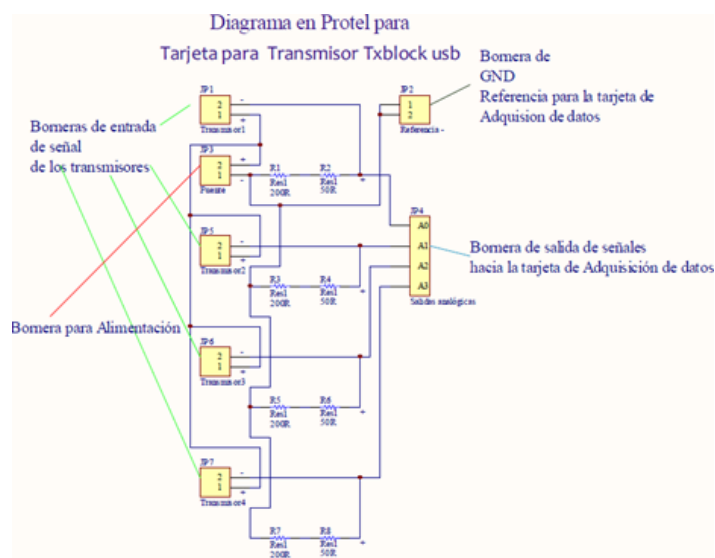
Diagrama en Protel para

Tarjeta para Transmisor Txblock usb

Bomera de GND Referencia para la tarjeta de Adquision de datos

Borneras de entrada de señal de los transmisores

Bornera de salida de señales hacia la tarjeta de Adquisición de datos

Bornera para Alimentación

JP1
2
1
Transmisor1
-
+

JP2
1
2
Referencia -

JP3
2
1
Fuente
-
+

R1
Res1
200R

R2
Res1
50R

JP4
A0
A1
A2
A3
Salidas analógicas

JP5
2
1
Transmisor2
-
+

R3
Res1
200R

R4
Res1
50R

JP6
2
1
Transmisor3
-
+

R5
Res1
200R

R6
Res1
50R

JP7
2
1
Transmisor4
-
+

R7
Res1
200R

R8
Res1
50R